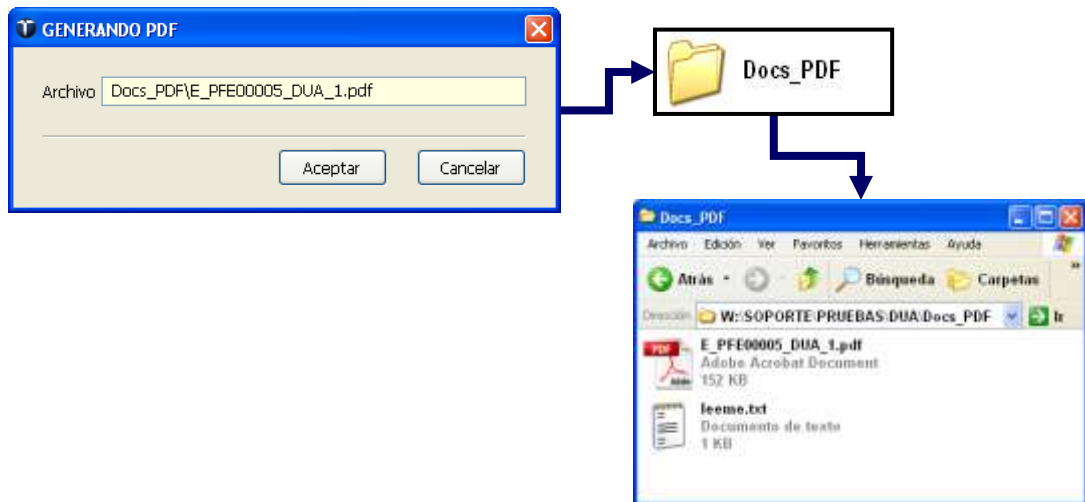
GENERANDO PDF

Archivo Docs_PDF\E_PFE00005_DUA_1.pdf

Aceptar Cancelar

Docs_PDF

Docs_PDF

Archivo Edición Ver Favoritos Herramientas Ayuda

Atrás Búsqueda Carpetas

Dirección W:\SOPORTE\PRUEBAS\DUA\Docs_PDF Ir

E_PFE00005_DUA_1.pdf
Adobe Acrobat Document
152 KB

leeme.txt
Documento de texto
1 KB